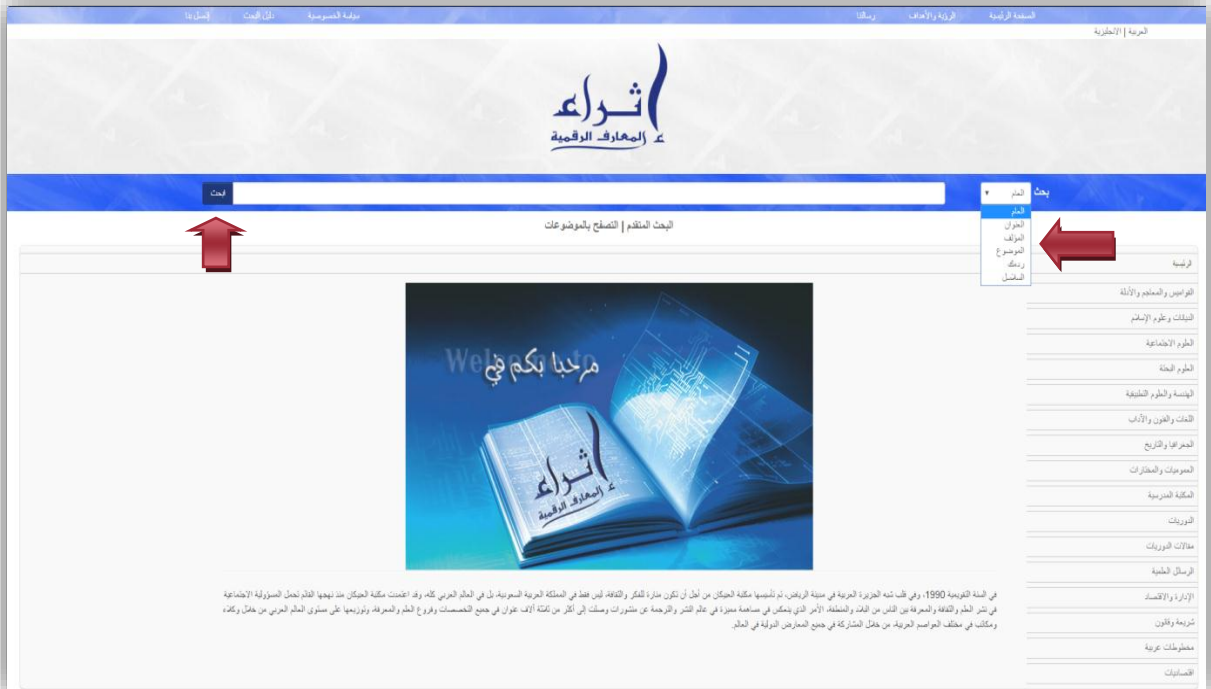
الصفحة الرئيسية الرؤية والأهداف رسالتنا سياسة الخصوصية دليل البحث إتصل بنا

العربية | الانجليزية

إثــراء المعارف الرقمية

بحث العام ▾ إبحث

العام
العنوان
المؤلف
الموضوع
ردمك
الناشر

البحث المتقدم | التصفح بالموضوعات

الرئيسية
القواميس والمعاجم والأدلة
الديانات وعلوم الإسلام
العلوم الاجتماعية
العلوم البحتة
الهندسة والعلوم التطبيقية
اللغات والفنون والآداب
الجغرافيا والتاريخ
العموميات والمختارات
المكتبة المدرسية
الدوريات
مقالات الدوريات
الرسائل العلمية
الإدارة والاقتصاد
شريعة وقانون
مخطوطات عربية
اقتصاديات

Welcome to
مرحبا بكم في
إثراء المعارف الرقمية

في السنة التقويمية 1990، وفي قلب شبه الجزيرة العربية في مدينة الرياض، تم تأسيسها مكتبة العبيكان من أجل أن تكون منارة للفكر والثقافة، ليس فقط في المملكة العربية السعودية، بل في العالم العربي كله، وقد اعتمدت مكتبة العبيكان منذ نهجها القائم تحمل المسؤولية الاجتماعية في نشر العلم والثقافة والمعرفة بين الناس من أفراد والمنطقة، الأمر الذي يتمكن في مساهمة مميزة في عالم النشر والترجمة عن منشورات وصلت إلى أكثر من ثمانية آلاف عنوان في جميع التخصصات وفروع العلم والمعرفة، وتوزيعها على مستوى العالم العربي من خلال وكالاء ومكاتب في مختلف العواصم العربية، من خلال المشاركة في جميع المعارض الدولية في العالم.